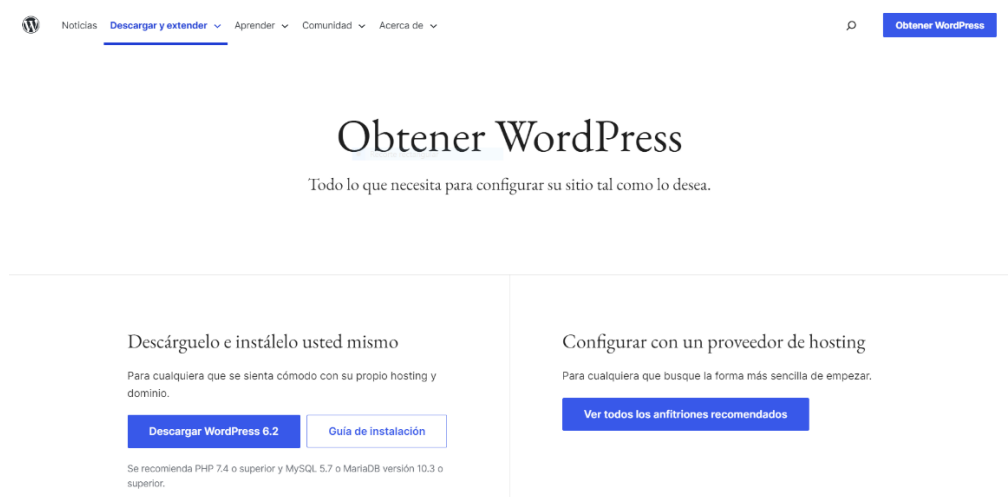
Noticias Descargar y extender Aprender Comunidad Acerca de

Obtener WordPress

Obtener WordPress

Todo lo que necesita para configurar su sitio tal como lo desea.

Descárguelo e instálelo usted mismo

Para cualquiera que se sienta cómodo con su propio hosting y dominio.

Descargar WordPress 6.2

Guía de instalación

Se recomienda PHP 7.4 o superior y MySQL 5.7 o MariaDB versión 10.3 o superior.

Configurar con un proveedor de hosting

Para cualquiera que busque la forma más sencilla de empezar.

Ver todos los anfitriones recomendados